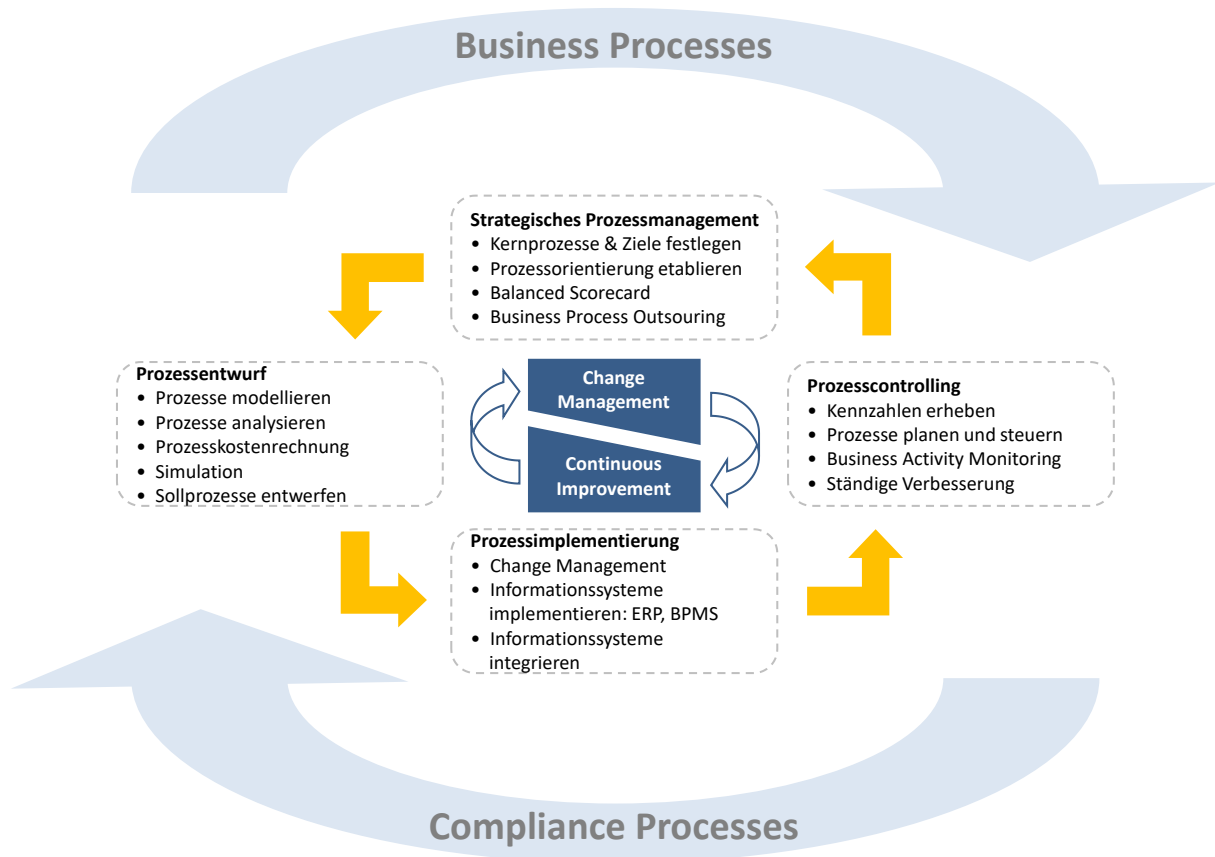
Business Processes

Strategisches Prozessmanagement
- Kernprozesse & Ziele festlegen
- Prozessorientierung etablieren
- Balanced Scorecard
- Business Process Outsouring

Prozessentwurf
- Prozesse modellieren
- Prozesse analysieren
- Prozesskostenrechnung
- Simulation
- Sollprozesse entwerfen

Change Management

Continuous Improvement

Prozesscontrolling
- Kennzahlen erheben
- Prozesse planen und steuern
- Business Activity Monitoring
- Ständige Verbesserung

Prozessimplementierung
- Change Management
- Informationssysteme implementieren: ERP, BPMS
- Informationssysteme integrieren

Compliance Processes